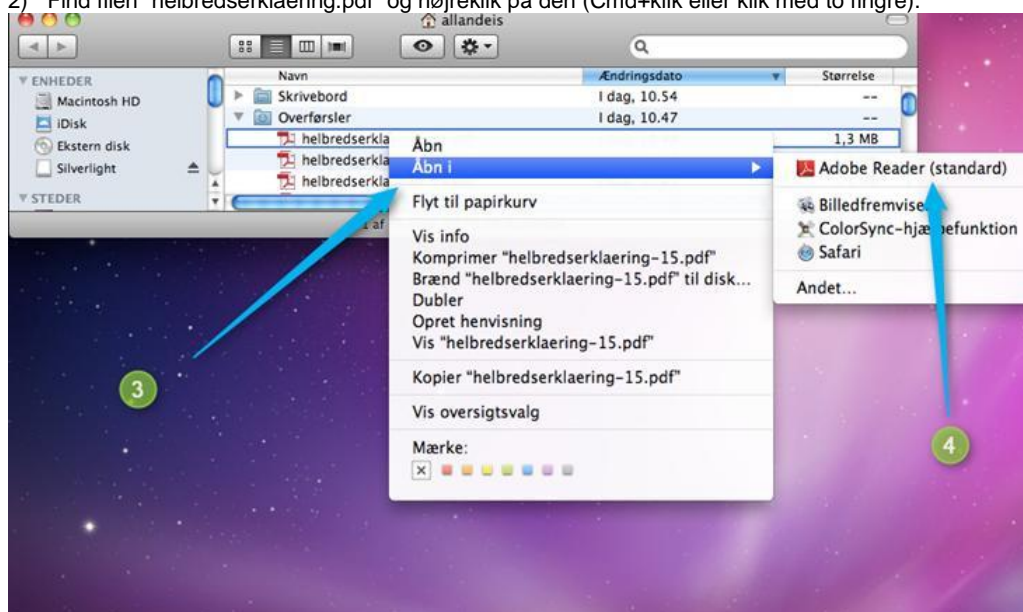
2) Find filen "helbredserklaering.pdf" og højreklik på den (Cmd+klik eller klik med to fingre).

allandeis

ENHEDER
Macintosh HD
iDisk
Ekstern disk
Silverlight
STEDER

| Navn | Ændringsdato | Størrelse |
|---|---|---|
| Skrivebord | I dag, 10.54 | -- |
| Overførsler | I dag, 10.47 | -- |
| helbredserkla | | 1,3 MB |
| helbredserkla | | |
| helbredserkla | | |

Åbn
Åbn i
Flyt til papirkurv
Vis info
Komprimer "helbredserklaering-15.pdf"
Brænd "helbredserklaering-15.pdf" til disk...
Dubler
Opret henvisning
Vis "helbredserklaering-15.pdf"
Kopier "helbredserklaering-15.pdf"
Vis oversigtsvalg
Mærke:

Adobe Reader (standard)
Billedfremvise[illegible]
ColorSync-hjæ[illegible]efunktion
Safari
Andet...

3
4